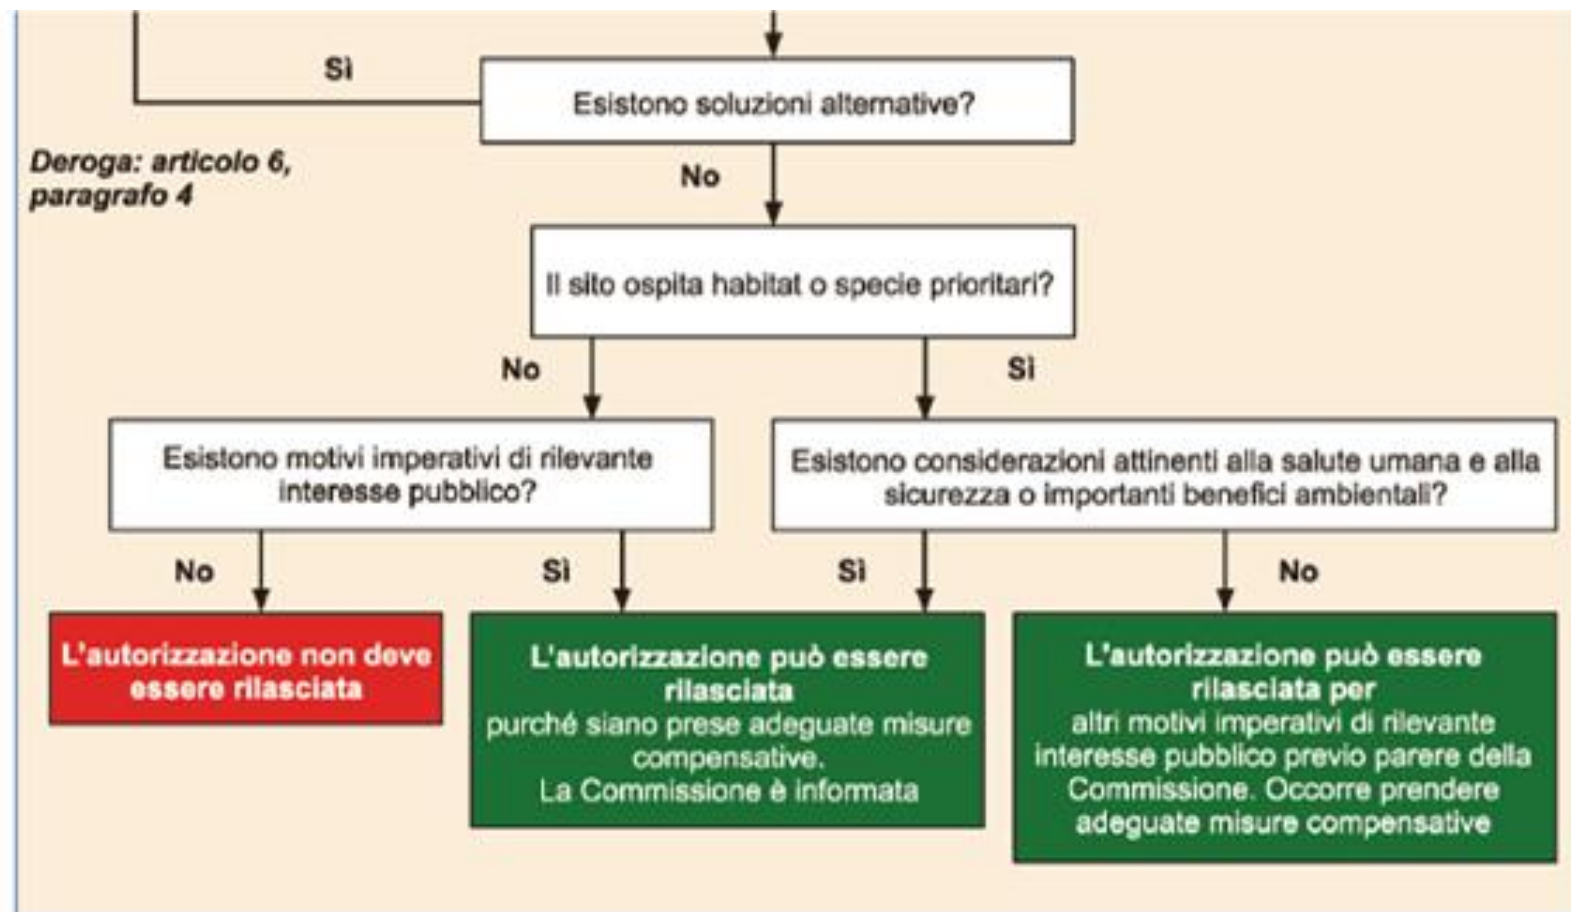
Sì

Esistono soluzioni alternative?

Deroga: articolo 6, paragrafo 4

No

Il sito ospita habitat o specie prioritari?

No

Sì

Esistono motivi imperativi di rilevante interesse pubblico?

Esistono considerazioni attinenti alla salute umana e alla sicurezza o importanti benefici ambientali?

No

Sì

Sì

No

L'autorizzazione non deve essere rilasciata

L'autorizzazione può essere rilasciata purché siano prese adeguate misure compensative. La Commissione è informata

L'autorizzazione può essere rilasciata per altri motivi imperativi di rilevante interesse pubblico previo parere della Commissione. Occorre prendere adeguate misure compensative